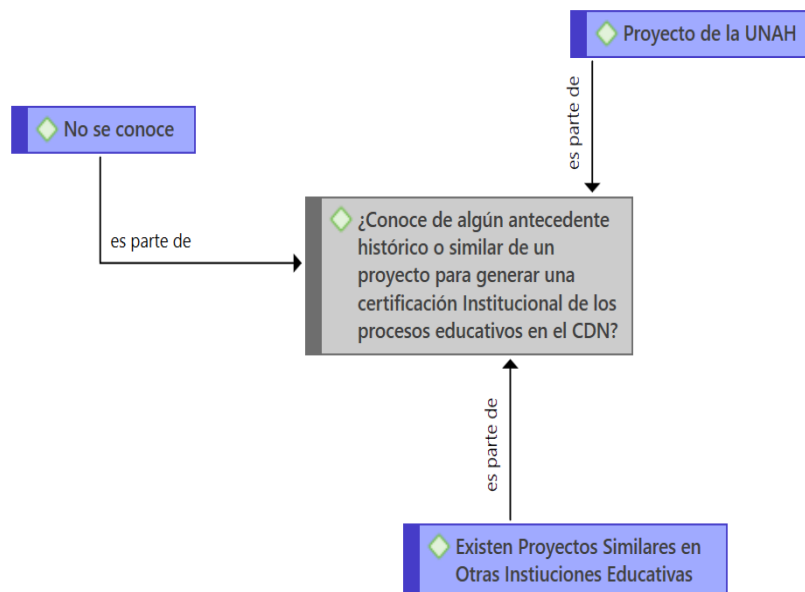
Proyecto de la UNAH

es parte de

No se conoce

es parte de

¿Conoce de algún antecedente histórico o similar de un proyecto para generar una certificación Institucional de los procesos educativos en el CDN?

es parte de

Existen Proyectos Similares en Otras Instiuciones Educativas